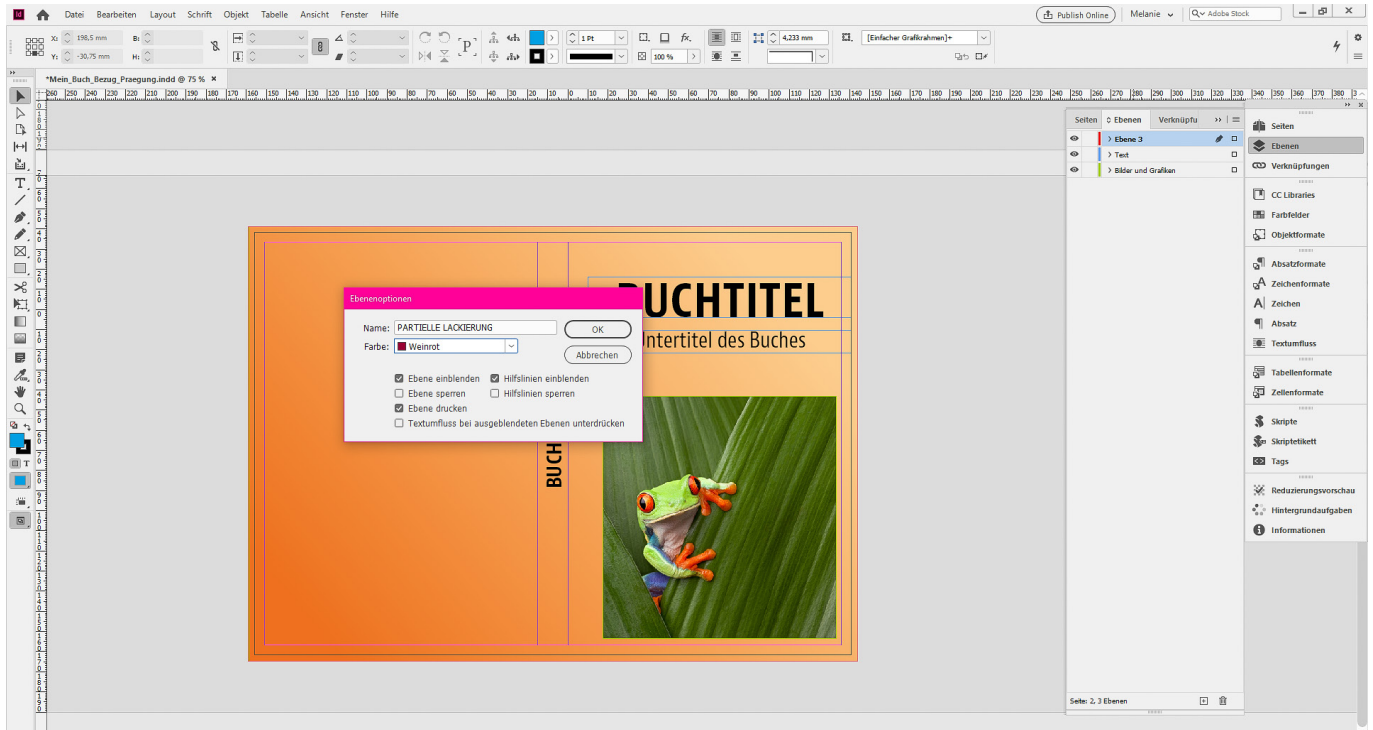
Id Datei Bearbeiten Layout Schrift Objekt Tabelle Ansicht Fenster Hilfe

Publish Online Melanie Adobe Stock

X: 198,5 mm
Y: -30,75 mm
B:
H:
1 Pt
100 %
4,233 mm
[Einfacher Grafikrahmen]+

*Mein_Buch_Bezug_Praegung.indd @ 75 % ×

BUCHTITEL
Untertitel des Buches
BUCH

Ebenenoptionen
Name: PARTIELLE LACKIERUNG
Farbe: Weinrot
OK
Abbrechen
Ebene einblenden
Hilfslinien einblenden
Ebene sperren
Hilfslinien sperren
Ebene drucken
Textumfluss bei ausgeblendeten Ebenen unterdrücken

Seiten Ebenen Verknüpfu
Ebene 3
Text
Bilder und Grafiken
Seite: 2, 3 Ebenen

Seiten
Ebenen
Verknüpfungen
CC Libraries
Farbfelder
Objektformate
Absatzformate
Zeichenformate
Zeichen
Absatz
Textumfluss
Tabellenformate
Zellenformate
Skripte
Skriptetikett
Tags
Reduzierungsvorschau
Hintergrundaufgaben
Informationen